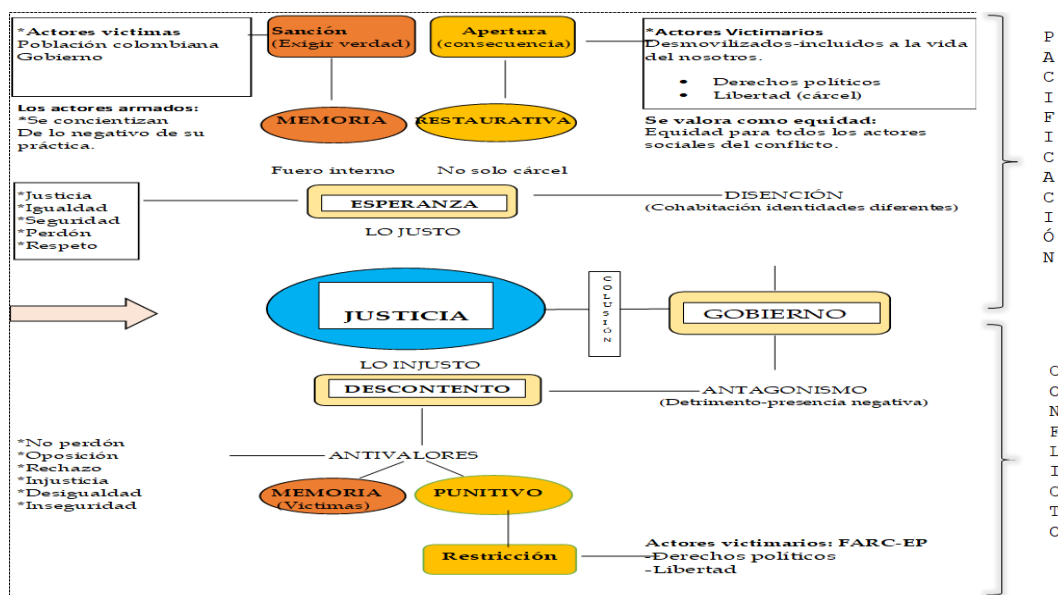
*Actores victimas
Población colombiana
Gobierno

Sanción
(Exigir verdad)

Apertura
(consecuencia)

*Actores Victimarios
Desmovilizados-incluidos a la vida del nosotros.
• Derechos políticos
• Libertad (cárcel)

Los actores armados:
*Se concientizan
De lo negativo de su práctica.

MEMORIA

RESTAURATIVA

Se valora como equidad:
Equidad para todos los actores sociales del conflicto.

Fuero interno

No solo cárcel

*Justicia
*Igualdad
*Seguridad
*Perdón
*Respeto

ESPERANZA

DISENCIÓN
(Cohabitación identidades diferentes)

LO JUSTO

JUSTICIA

COLUSIÓN

GOBIERNO

LO INJUSTO

DESCONTENTO

ANTAGONISMO
(Detrimento-presencia negativa)

*No perdón
*Oposición
*Rechazo
*Injusticia
*Desigualdad
*Inseguridad

ANTIVALORES

MEMORIA
(Victimas)

PUNITIVO

Restricción

Actores victimarios: FARC-EP
-Derechos políticos
-Libertad

P
A
C
I
F
I
C
A
C
I
Ó
N

C
O
N
F
L
I
C
T
O